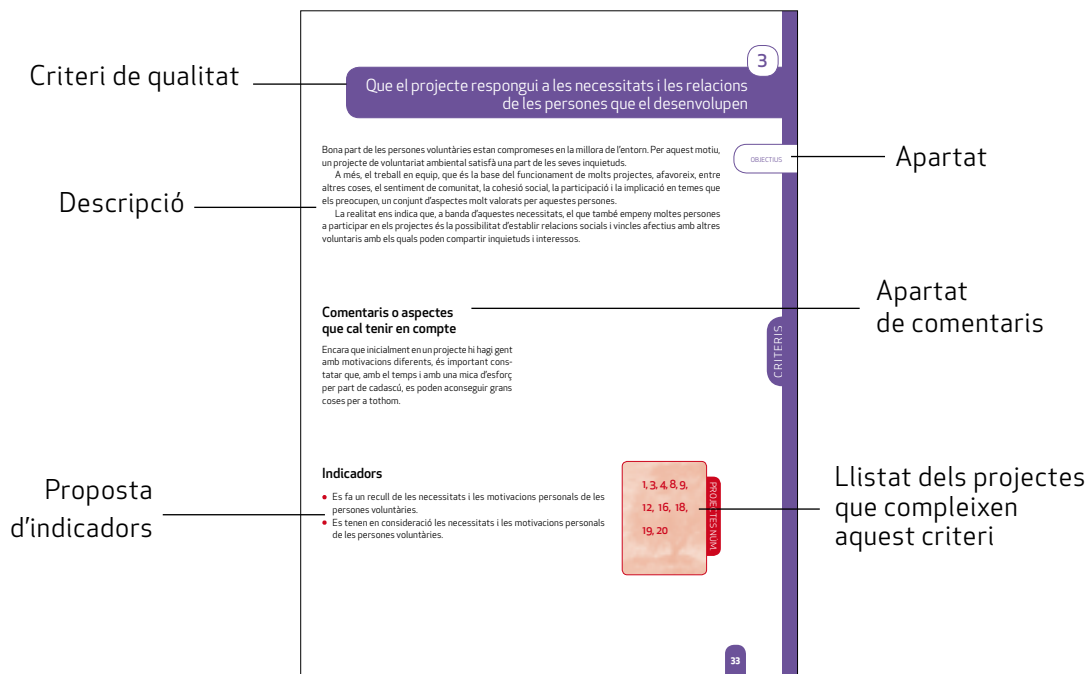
Criteri de qualitat

3

Que el projecte respongui a les necessitats i les relacions de les persones que el desenvolupen

OBJECTIUS

Apartat

Descripció

Bona part de les persones voluntàries estan compromeses en la millora de l'entorn. Per aquest motiu, un projecte de voluntariat ambiental satisfà una part de les seves inquietuds.

A més, el treball en equip, que és la base del funcionament de molts projectes, afavoreix, entre altres coses, el sentiment de comunitat, la cohesió social, la participació i la implicació en temes que els preocupen, un conjunt d'aspectes molt valorats per aquestes persones.

La realitat ens indica que, a banda d'aquestes necessitats, el que també empeny moltes persones a participar en els projectes és la possibilitat d'establir relacions socials i vincles afectius amb altres voluntaris amb els quals poden compartir inquietuds i interessos.

Comentaris o aspectes que cal tenir en compte

Apartat de comentaris

Encara que inicialment en un projecte hi hagi gent amb motivacions diferents, és important constatar que, amb el temps i amb una mica d'esforç per part de cadascú, es poden aconseguir grans coses per a tothom.

CRITERIS

Indicadors

Proposta d'indicadors

• Es fa un recull de les necessitats i les motivacions personals de les persones voluntàries.
• Es tenen en consideració les necessitats i les motivacions personals de les persones voluntàries.

1, 3, 4, 8, 9, 12, 16, 18, 19, 20

PROJECTES NÚM.

Llistat dels projectes que compleixen aquest criteri

33